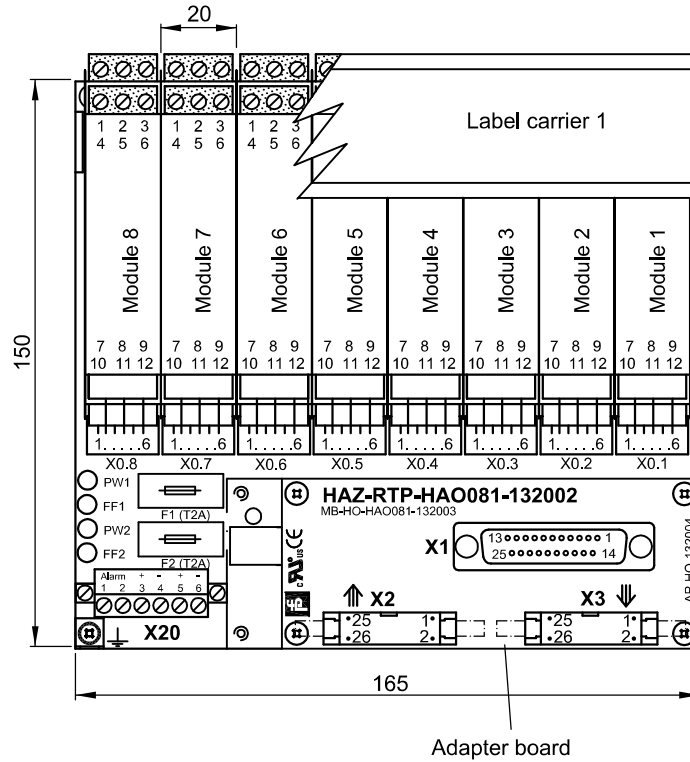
20

150

1 2 3
4 5 6

1 2 3
4 5 6

1 2 3
4 5 6

Label carrier 1

Module 8
Module 7
Module 6
Module 5
Module 4
Module 3
Module 2
Module 1

7 8 9
10 11 12

7 8 9
10 11 12

7 8 9
10 11 12

7 8 9
10 11 12

7 8 9
10 11 12

7 8 9
10 11 12

7 8 9
10 11 12

7 8 9
10 11 12

1. . . . .6
1. . . . .6
1. . . . .6
1. . . . .6
1. . . . .6
1. . . . .6
1. . . . .6
1. . . . .6

X0.8 X0.7 X0.6 X0.5 X0.4 X0.3 X0.2 X0.1

PW1
FF1
PW2
FF2

F1 (T2A)
F2 (T2A)

Alarm + - + -
1 2 3 4 5 6

X20

HAZ-RTP-HAO081-132002
MB-HO-HAO081-132003

X1
13 1
25 14

AB-HO-132004

X2
•25 1•
•26 2•

X3
•25 1•
•26 2•

165

Adapter board